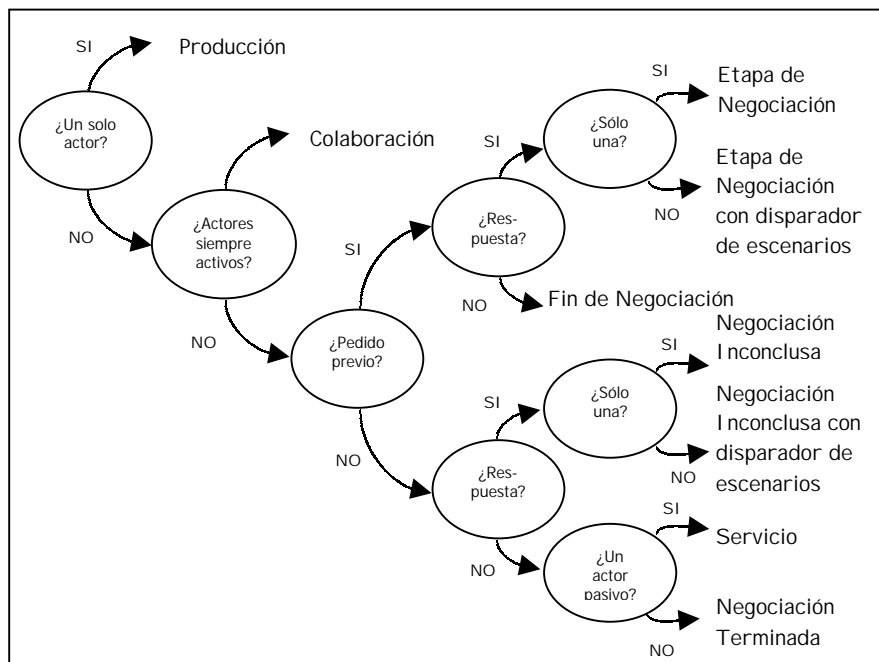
SI
Producción
¿Un solo actor?
Colaboración
NO
¿Actores siempre activos?
SI
Etapa de Negociación
SI
¿Sólo una?
Etapa de Negociación con disparador de escenarios
NO
SI
¿Res-puesta?
NO
Fin de Negociación
NO
¿Pedido previo?
Negociación Inconclusa
SI
SI
¿Sólo una?
Negociación Inconclusa con disparador de escenarios
NO
NO
¿Res-puesta?
SI
Servicio
NO
¿Un actor pasivo?
Negociación Terminada
NO